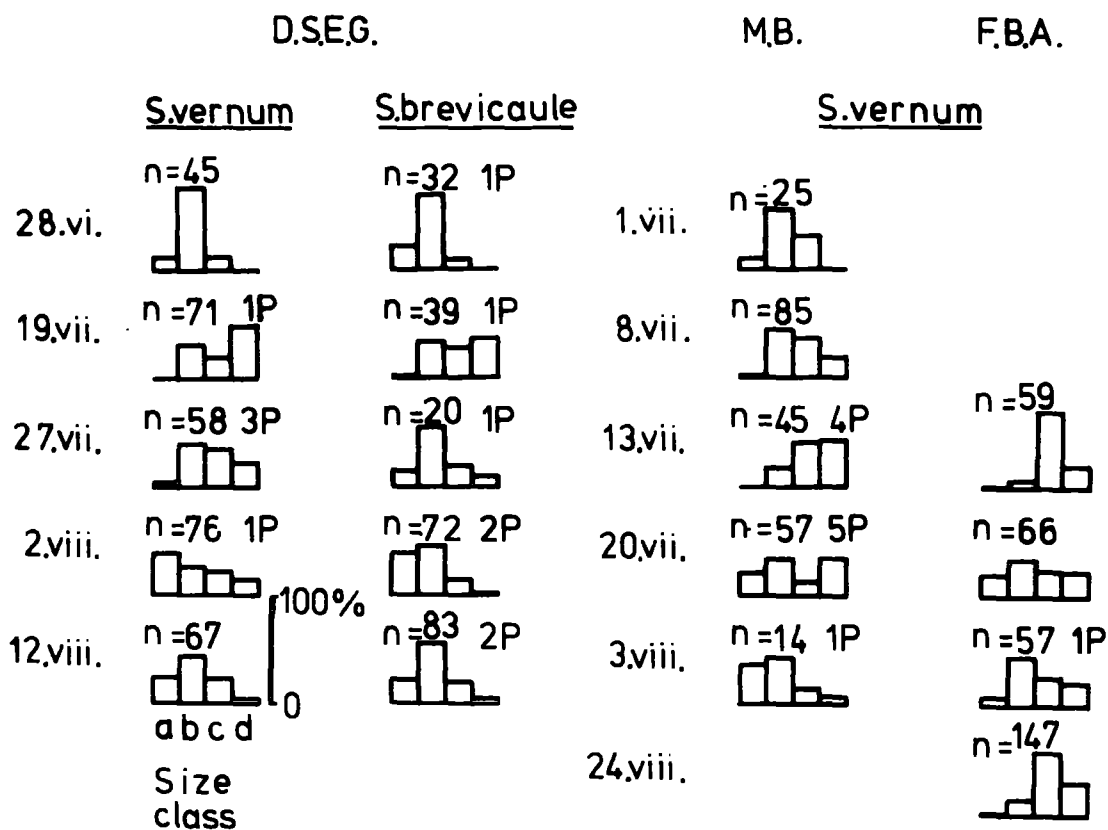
D.S.E.G.

M.B.

F.B.A.

S.vernum

S.brevicaule

S.vernum

28.vi. n=45 n=32 1P

1.vii. n=25

19.vii. n=71 1P n=39 1P

8.vii. n=85

27.vii. n=58 3P n=20 1P

13.vii. n=45 4P n=59

2.viii. n=76 1P n=72 2P

20.vii. n=57 5P n=66

12.viii. n=67 100% 0 n=83 2P

3.viii. n=14 1P n=57 1P

a b c d

Size class

24.viii. n=147